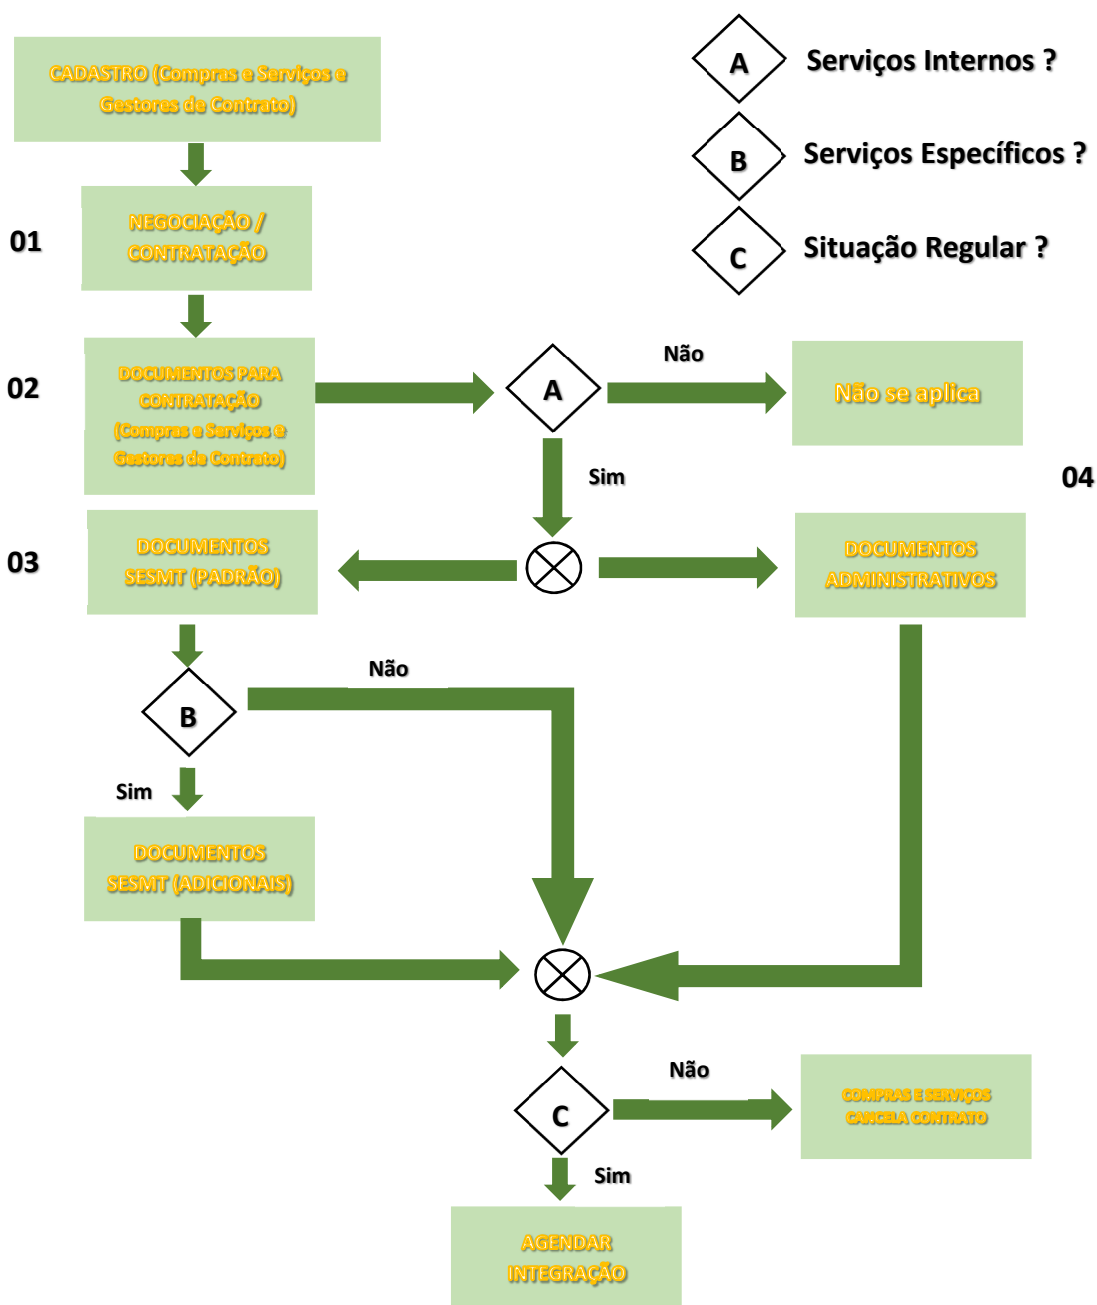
A Serviços Internos ?

B Serviços Específicos ?

C Situação Regular ?

CADASTRO (Compras e Serviços e Gestores de Contrato)

01

NEGOCIAÇÃO / CONTRATAÇÃO

02

DOCUMENTOS PARA CONTRATAÇÃO (Compras e Serviços e Gestores de Contrato)

A

Não

Não se aplica

Sim

04

03

DOCUMENTOS SESMT (PADRÃO)

DOCUMENTOS ADMINISTRATIVOS

B

Não

Sim

DOCUMENTOS SESMT (ADICIONAIS)

C

Não

COMPRAS E SERVIÇOS CANCELA CONTRATO

Sim

AGENDAR INTEGRAÇÃO